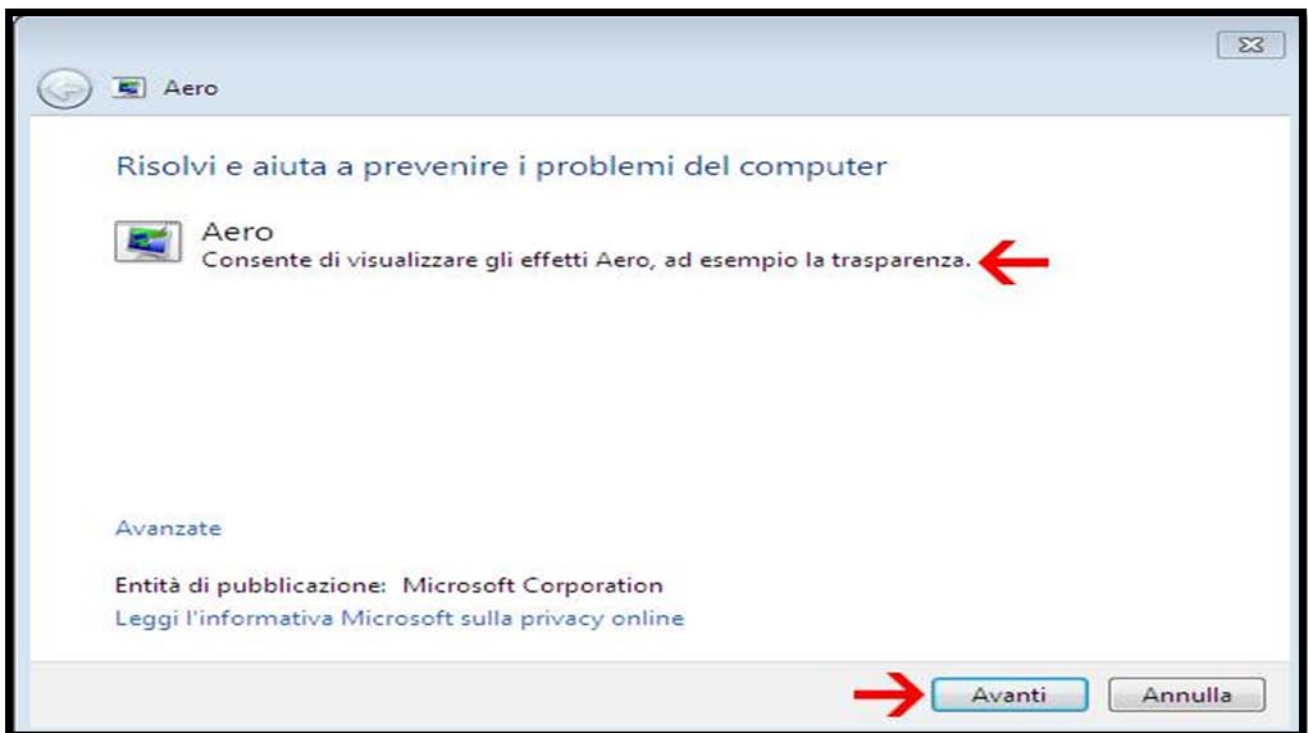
Aero

Risolvi e aiuta a prevenire i problemi del computer

Aero
Consente di visualizzare gli effetti Aero, ad esempio la trasparenza.

Avanzate

Entità di pubblicazione: Microsoft Corporation
Leggi l'informativa Microsoft sulla privacy online

Avanti
Annulla